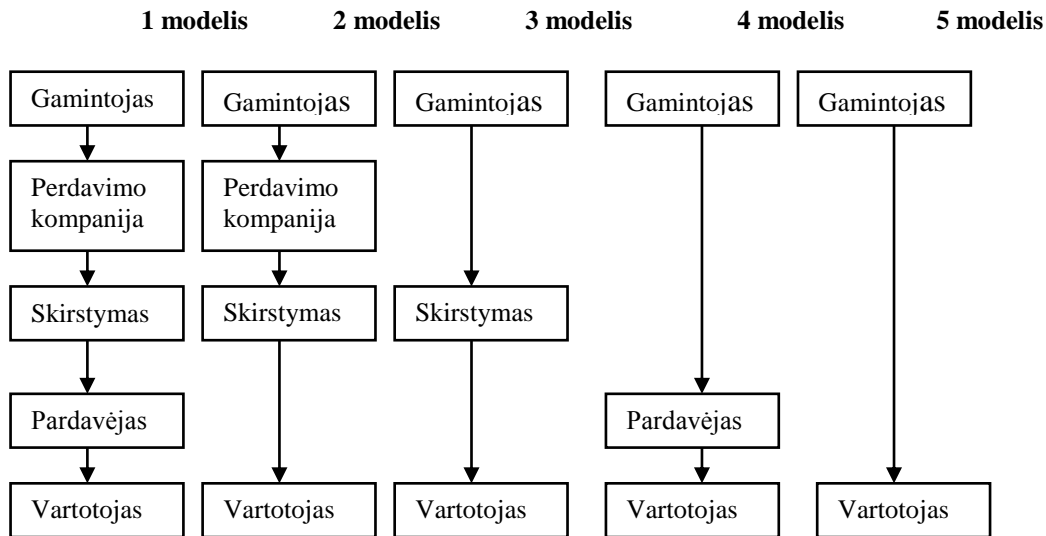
1 modelis

Gamintojas

Perdavimo kompanija

Skirstymas

Pardavėjas

Vartotojas

2 modelis

Gamintojas

Perdavimo kompanija

Skirstymas

Vartotojas

3 modelis

Gamintojas

Skirstymas

Vartotojas

4 modelis

Gamintojas

Pardavėjas

Vartotojas

5 modelis

Gamintojas

Vartotojas